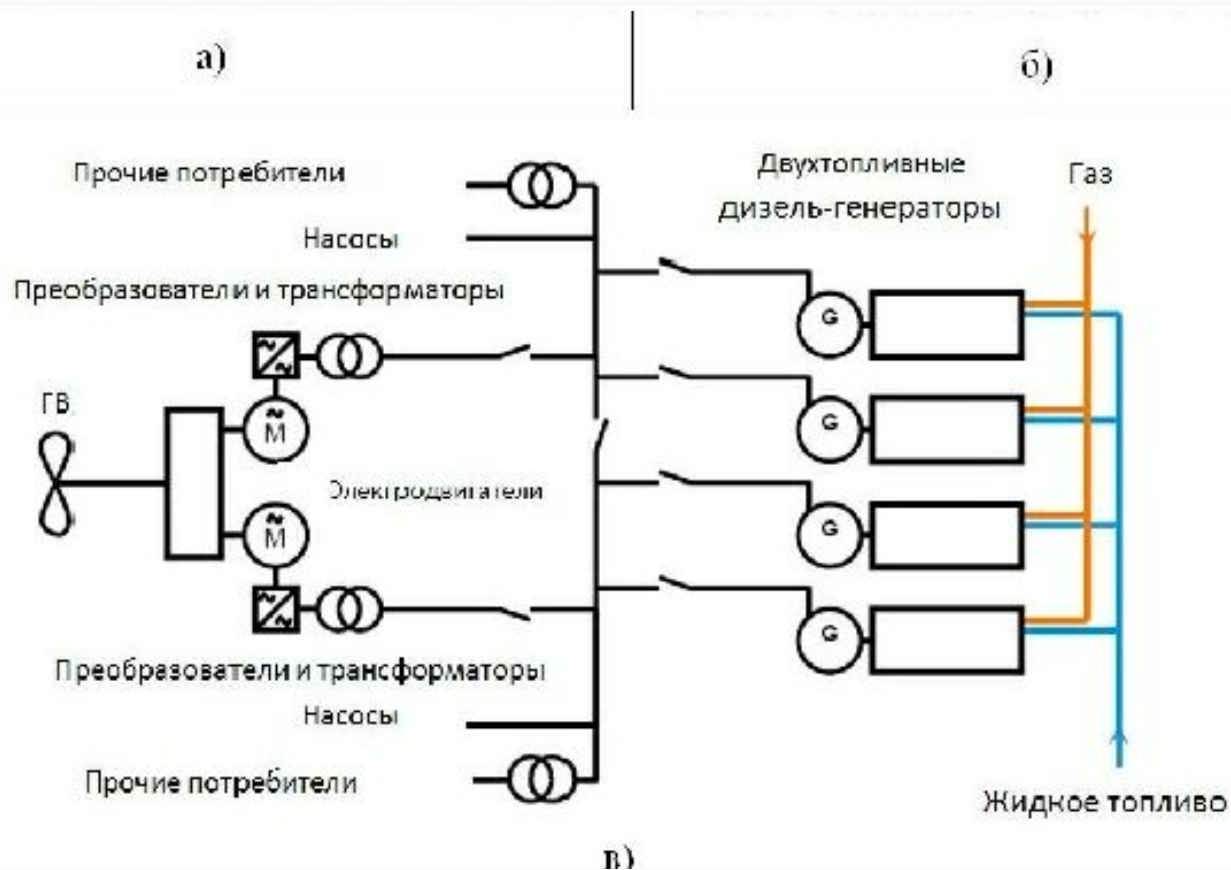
а)

б)

Прочие потребители

Насосы

Преобразователи и трансформаторы

ГВ

M

M

Электродвигатели

Преобразователи и трансформаторы

Насосы

Прочие потребители

Двухтопливные дизель-генераторы

Газ

G

G

G

G

Жидкое топливо

в)